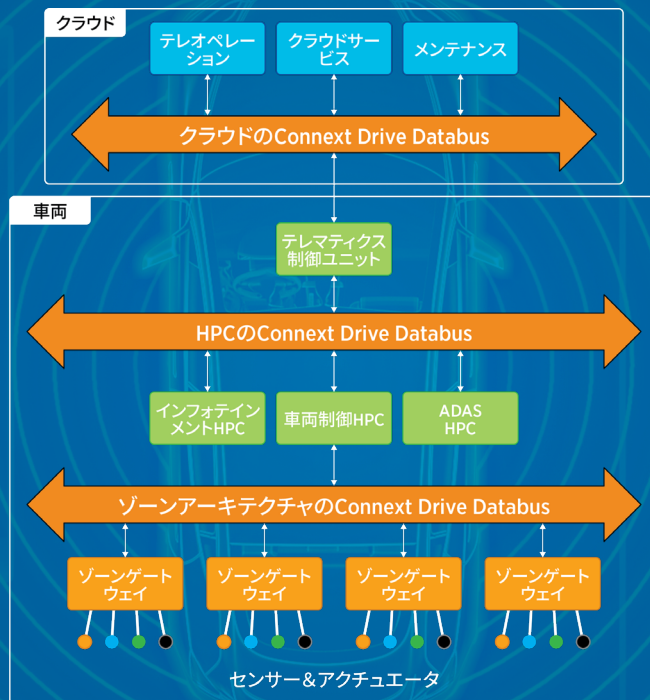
クラウド

テレオペレーション

クラウドサービス

メンテナンス

クラウドのConnext Drive Databus

車両

テレマティクス制御ユニット

HPCのConnext Drive Databus

インフォテインメントHPC

車両制御HPC

ADAS HPC

ゾーンアーキテクチャのConnext Drive Databus

ゾーンゲートウェイ

ゾーンゲートウェイ

ゾーンゲートウェイ

ゾーンゲートウェイ

センサー＆アクチュエータ